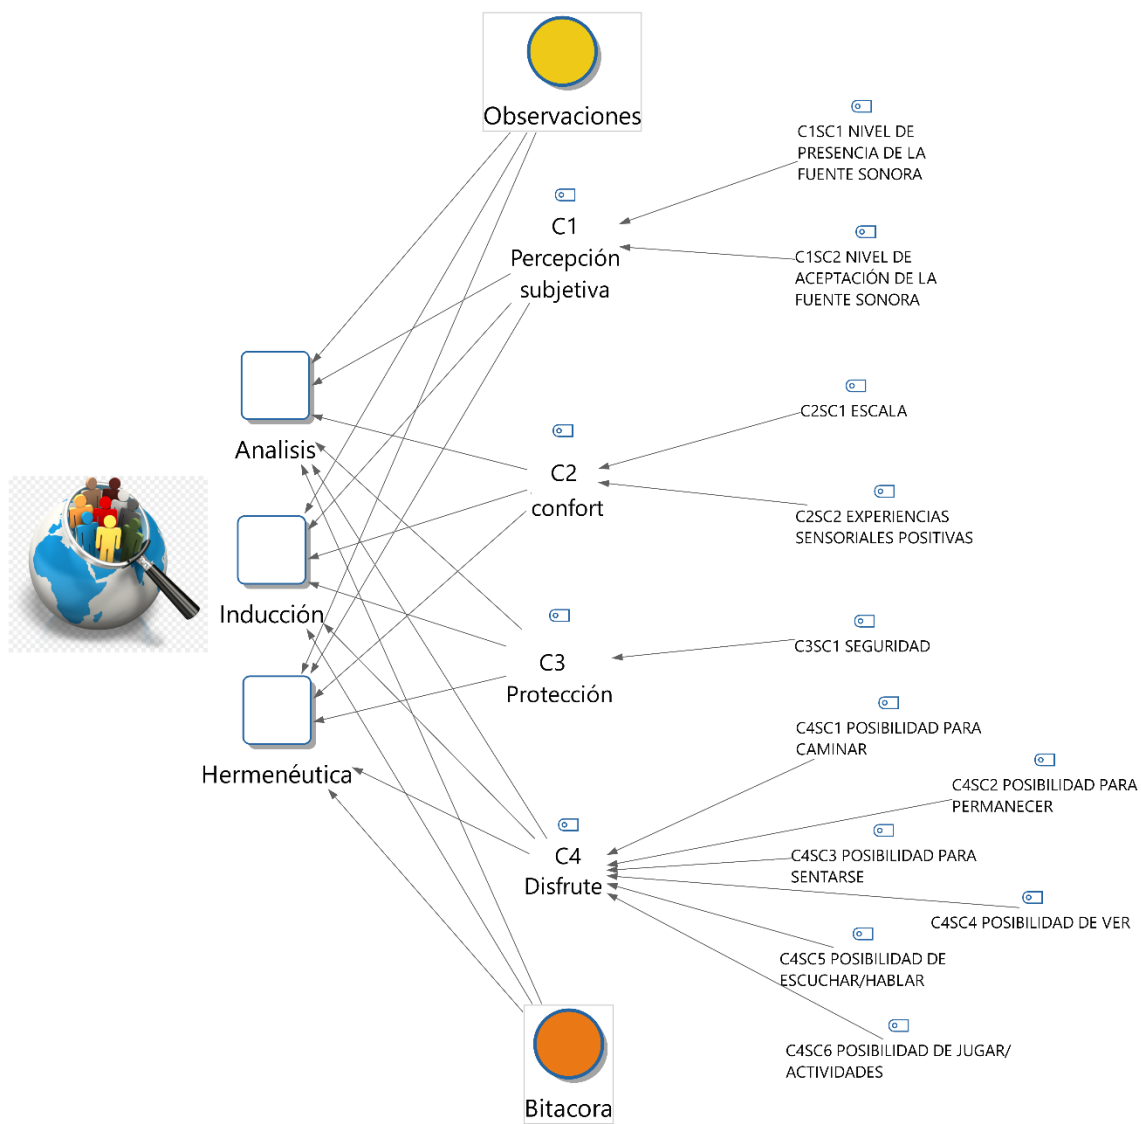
Observaciones

C1SC1 NIVEL DE PRESENCIA DE LA FUENTE SONORA

C1 Percepción subjetiva

C1SC2 NIVEL DE ACEPTACIÓN DE LA FUENTE SONORA

C2SC1 ESCALA

Analisis

C2 confort

C2SC2 EXPERIENCIAS SENSORIALES POSITIVAS

Inducción

C3 Protección

C3SC1 SEGURIDAD

Hermenéutica

C4SC1 POSIBILIDAD PARA CAMINAR

C4SC2 POSIBILIDAD PARA PERMANECER

C4 Disfrute

C4SC3 POSIBILIDAD PARA SENTARSE

C4SC4 POSIBILIDAD DE VER

C4SC5 POSIBILIDAD DE ESCUCHAR/HABLAR

C4SC6 POSIBILIDAD DE JUGAR/ ACTIVIDADES

Bitacora